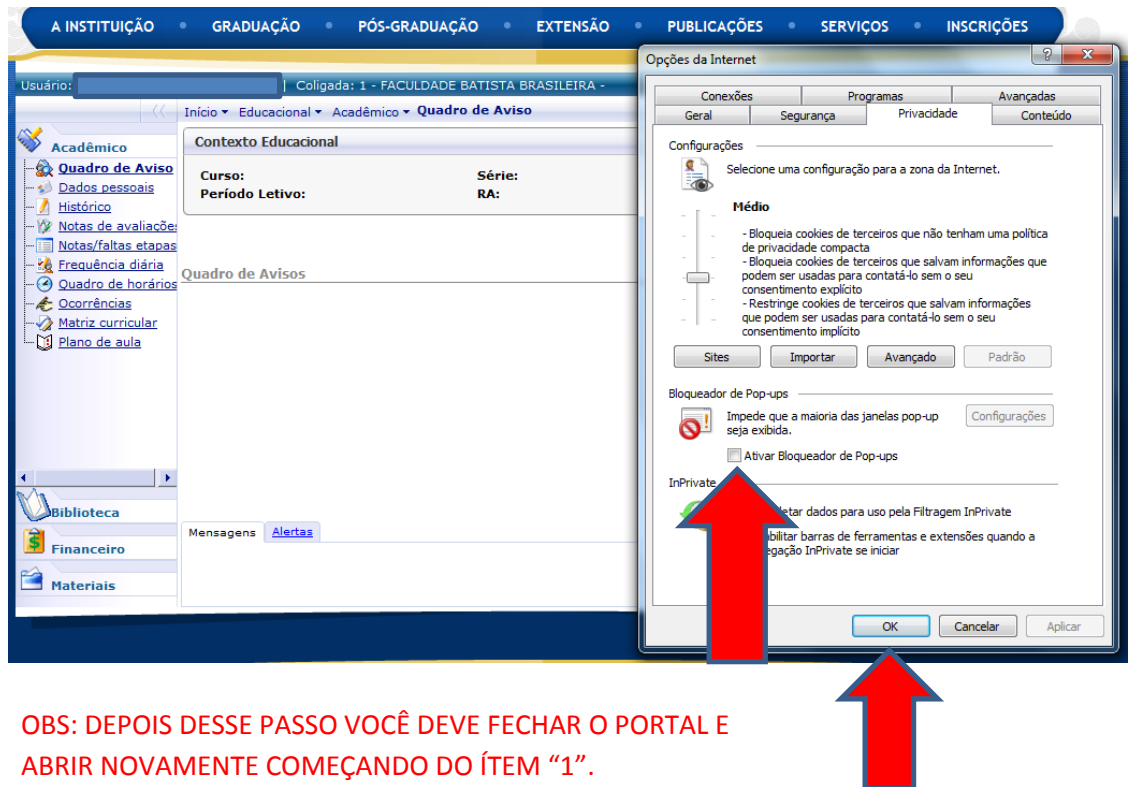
A INSTITUIÇÃO • GRADUAÇÃO • PÓS-GRADUAÇÃO • EXTENSÃO • PUBLICAÇÕES • SERVIÇOS • INSCRIÇÕES

Usuário: | Coligada: 1 - FACULDADE BATISTA BRASILEIRA -

Início ▾ Educacional ▾ Acadêmico ▾ Quadro de Aviso

Acadêmico
Quadro de Aviso
Dados pessoais
Histórico
Notas de avaliaçõe
Notas/faltas etapas
Frequência diária
Quadro de horários
Ocorrências
Matriz curricular
Plano de aula

Biblioteca
Financeiro
Materiais

Contexto Educacional
Curso:
Período Letivo:
Série:
RA:

Quadro de Avisos

Mensagens Alertas

Opções da Internet
?
Conexões Programas Avançadas
Geral Segurança Privacidade Conteúdo

Configurações
Selecione uma configuração para a zona da Internet.
Médio
- Bloqueia cookies de terceiros que não tenham uma política de privacidade compacta
- Bloqueia cookies de terceiros que salvam informações que podem ser usadas para contatá-lo sem o seu consentimento explícito
- Restringe cookies de terceiros que salvam informações que podem ser usadas para contatá-lo sem o seu consentimento implícito

Sites Importar Avançado Padrão

Bloqueador de Pop-ups
Impede que a maioria das janelas pop-up seja exibida.
Configurações
Ativar Bloqueador de Pop-ups

InPrivate
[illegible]letar dados para uso pela Filtragem InPrivate
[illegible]abilitar barras de ferramentas e extensões quando a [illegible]egação InPrivate se iniciar

OK Cancelar Aplicar

OBS: DEPOIS DESSE PASSO VOCÊ DEVE FECHAR O PORTAL E ABRIR NOVAMENTE COMEÇANDO DO ÍTEM “1”.